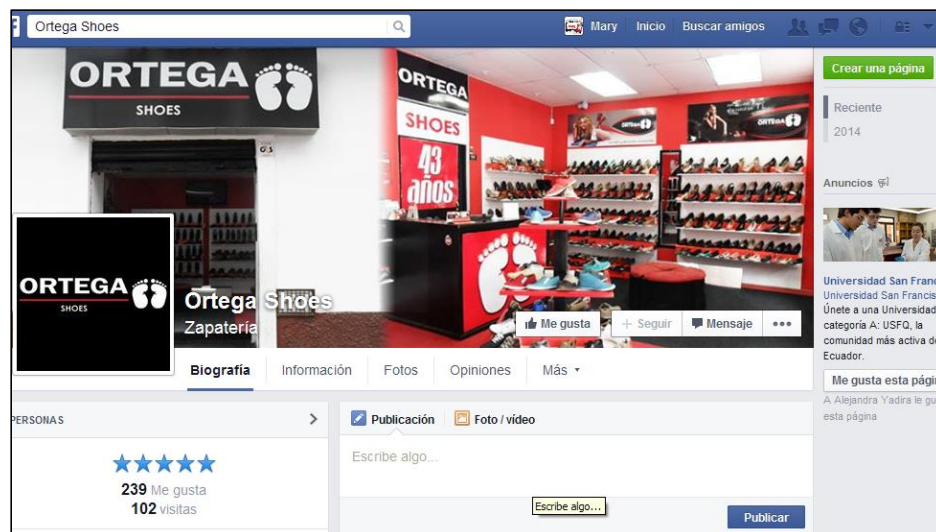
Ortega Shoes

Mary Inicio Buscar amigos

ORTEGA SHOES

ORTEGA SHOES 43 años

ORTEGA SHOES

Ortega Shoes
Zapatería

Me gusta + Seguir Mensaje •••

Biografía Información Fotos Opiniones Más

PERSONAS

★★★★★
239 Me gusta
102 visitas

Publicación Foto / vídeo

Escribe algo...

Escribe algo...

Publicar

Crear una página

Reciente
2014

Anuncios

Universidad San Franc
Universidad San Francis
Únete a una Universidad
categoría A: USFQ, la
comunidad más activa de
Ecuador.

Me gusta esta pági

A Alejandra Yadira le gu
esta página